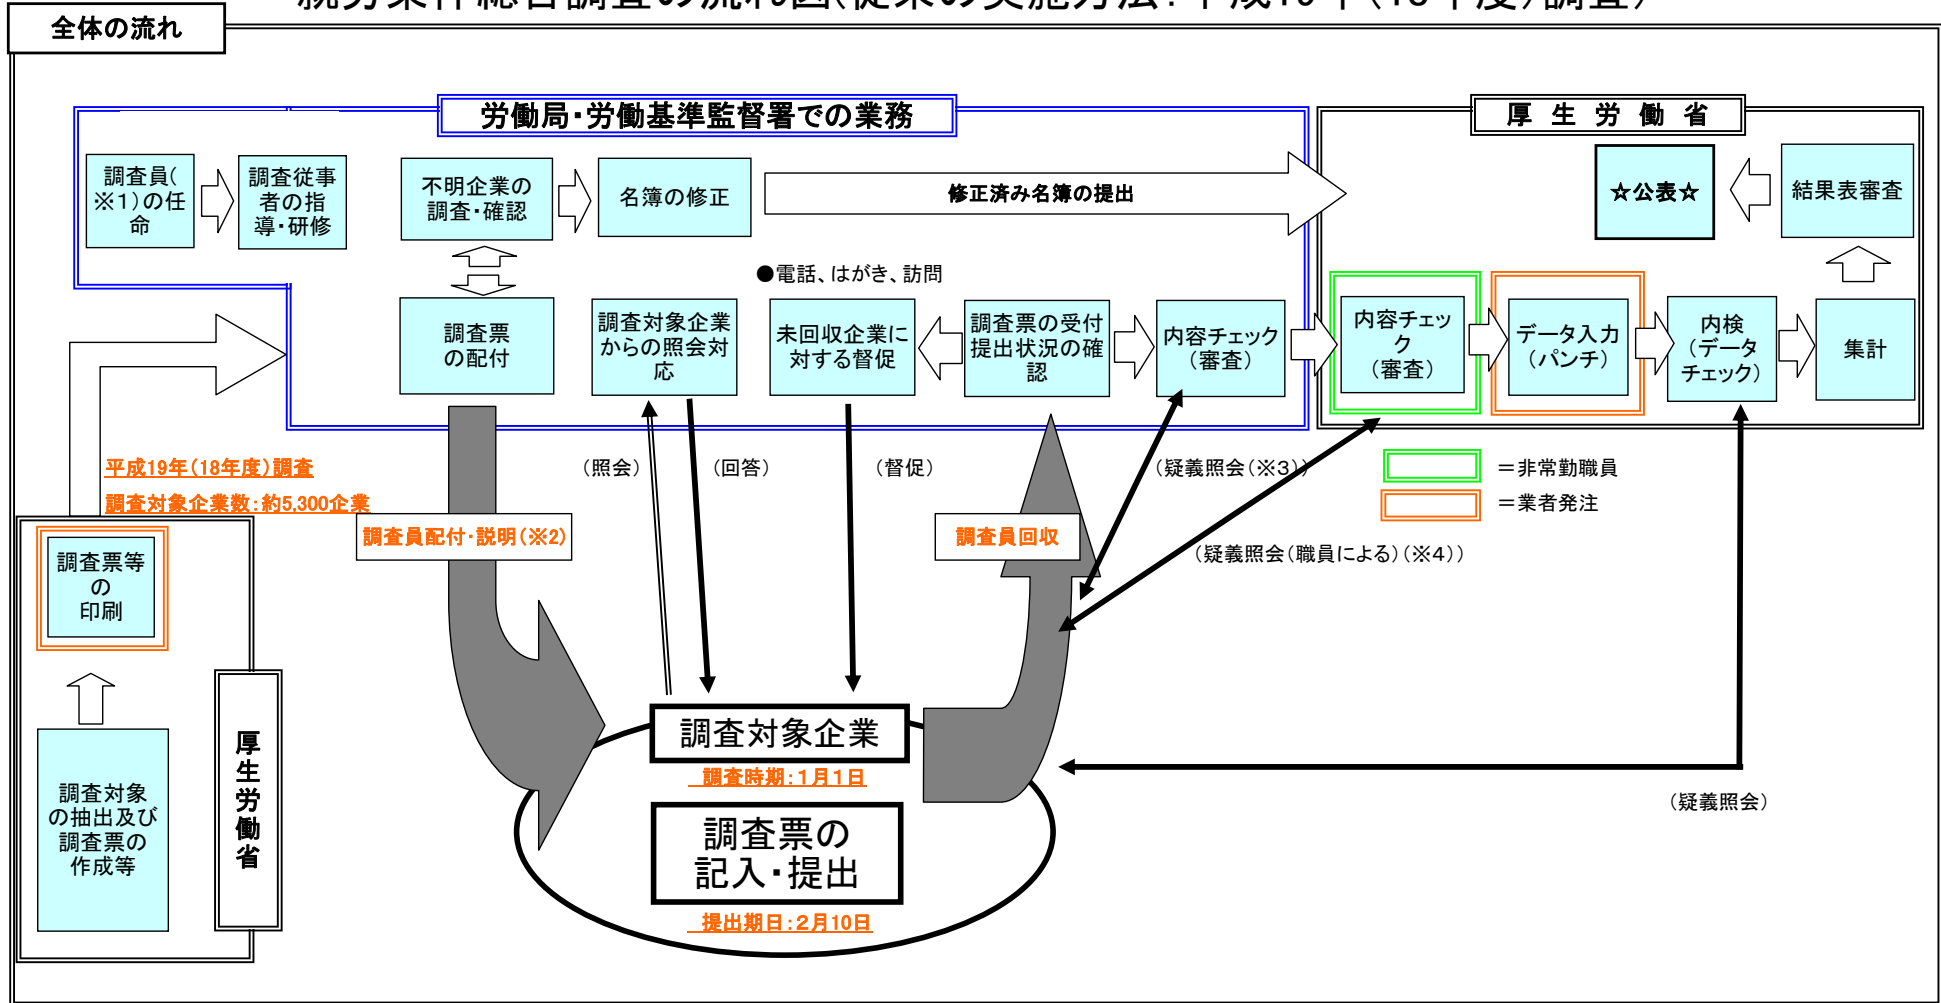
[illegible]

全体の流れ

労働局・労働基準監督署での業務

調査員(※1)の任命

調査従事者の指導・研修

不明企業の調査・確認

名簿の修正

修正済み名簿の提出

厚 生 労 働 省

☆公表☆

結果表審査

●電話、はがき、訪問

調査票の配付

調査対象企業からの照会対応

未回収企業に対する督促

調査票の受付提出状況の確認

内容チェック（審査）

内容チェック（審査）

データ入力（パンチ）

内検（データチェック）

集計

平成19年(18年度)調査

調査対象企業数:約5,300企業

（照会）

（回答）

（督促）

（疑義照会(※3)）

＝非常勤職員

＝業者発注

調査員配付・説明(※2)

調査員回収

（疑義照会(職員による)(※4)）

調査票等の印刷

調査対象の抽出及び調査票の作成等

厚生労働省

調査対象企業

調査時期:1月1日

調査票の記入・提出

提出期日:2月10日

（疑義照会）